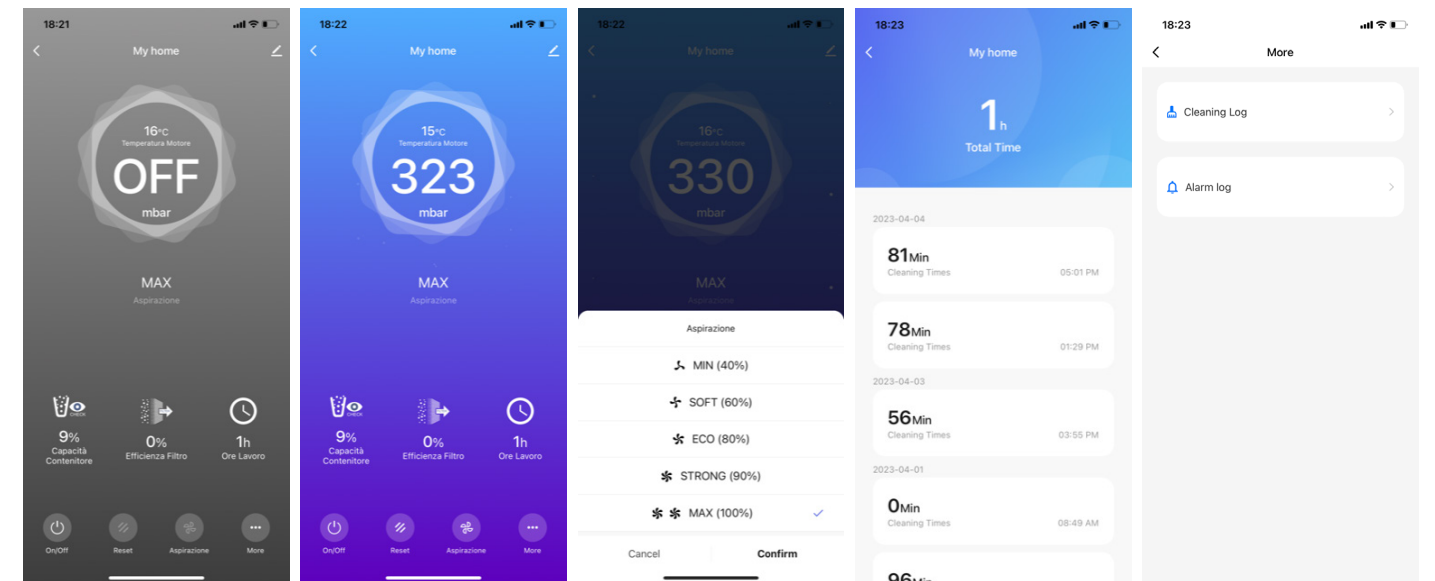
18:21

My home

16°C
Temperatura Motore
OFF
mbar

MAX
Aspirazione

CHECK
9%
Capacità Contenitore

0%
Efficienza Filtro

1h
Ore Lavoro

On/Off
Reset
Aspirazione
More

18:22

My home

15°C
Temperatura Motore
323
mbar

MAX
Aspirazione

CHECK
9%
Capacità Contenitore

0%
Efficienza Filtro

1h
Ore Lavoro

On/Off
Reset
Aspirazione
More

18:22

My home

16°C
330
mbar

MAX
Aspirazione

Aspirazione
MIN (40%)
SOFT (60%)
ECO (80%)
STRONG (90%)
MAX (100%)

Cancel
Confirm

18:23

My home

1h
Total Time

2023-04-04

81Min
Cleaning Times
05:01 PM

78Min
Cleaning Times
01:29 PM

2023-04-03

56Min
Cleaning Times
03:55 PM

2023-04-01

0Min
Cleaning Times
08:49 AM

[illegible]

18:23

More

Cleaning Log

Alarm log